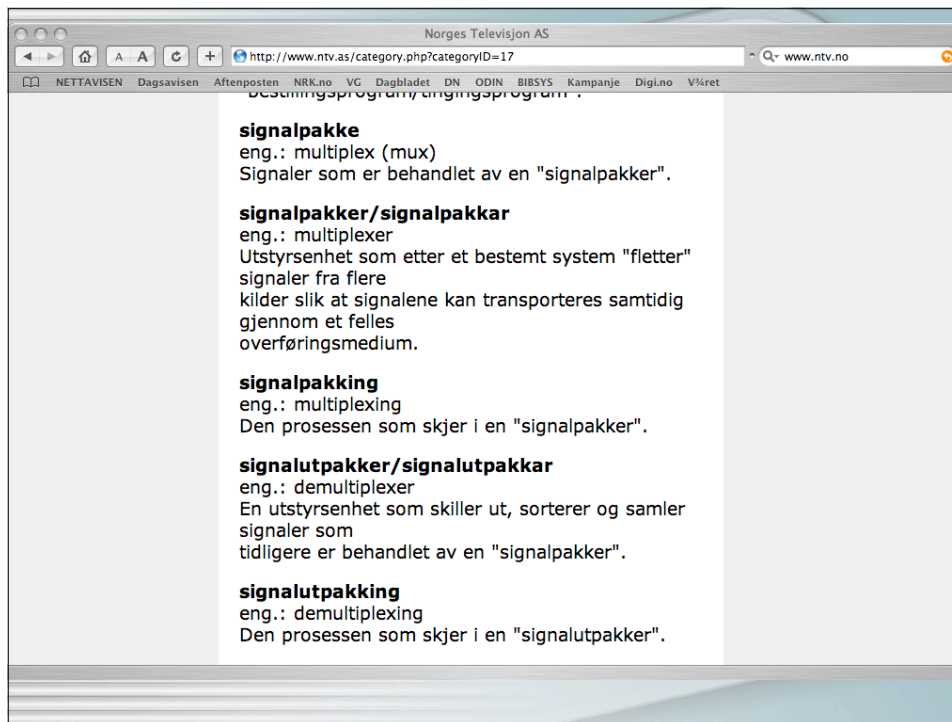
Norges Televisjon AS

A A + http://www.ntv.as/category.php?categoryID=17 Q▾ www.ntv.no

NETTAVISEN Dagsavisen Aftenposten NRK.no VG Dagbladet DN ODIN BIBSYS Kampanje Digi.no V¾ret

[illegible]

signalpakke
eng.: multiplex (mux)
Signaler som er behandlet av en "signalpakker".

signalpakker/signalpakkar
eng.: multiplexer
Utstyrsenhet som etter et bestemt system "fletter" signaler fra flere
kilder slik at signalene kan transporteres samtidig gjennom et felles
overføringsmedium.

signalpakking
eng.: multiplexing
Den prosessen som skjer i en "signalpakker".

signalutpakker/signalutpakkar
eng.: demultiplexer
En utstyrsenhet som skiller ut, sorterer og samler signaler som
tidligere er behandlet av en "signalpakker".

signalutpakking
eng.: demultiplexing
Den prosessen som skjer i en "signalutpakker".